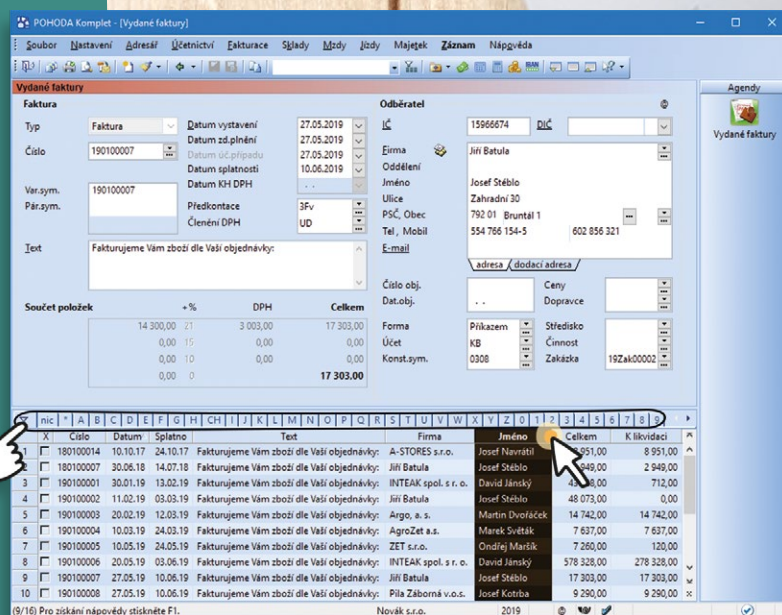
POHODA Komplet - [Vydané faktury]

Soubor Nastavení Adresář Účetnictví Fakturace Sklady Mzdy Jízdy Majetek Záznam Nápověda

Vydané faktury

Agendy

Vydané faktury

Faktura

Typ Faktura

Číslo 190100007

Var.sym. 190100007
Pár.sym.

Datum vystavení 27.05.2019
Datum zd.plnění 27.05.2019
Datum úč.případu 27.05.2019
Datum splatnosti 10.06.2019
Datum KH DPH . .

Předkontace 3Fv
Členění DPH UD

Text Fakturujeme Vám zboží dle Vaší objednávky:

Odběratel

IČ 15966674 DIČ

Firma Jiří Batula
Oddělení
Jméno Josef Stéblo
Ulice Zahradní 30
PSČ, Obec 792 01 Bruntál 1
Tel., Mobil 554 766 154-5 602 856 321
E-mail

adresa dodací adresa

Číslo obj.
Dat.obj. . .

Ceny
Dopravce

Součet položek

| | +% | DPH | Celkem |
|---|---|---|---|
| 14 300,00 | 21 | 3 003,00 | 17 303,00 |
| 0,00 | 15 | 0,00 | 0,00 |
| 0,00 | 10 | 0,00 | 0,00 |
| 0,00 | 0 | | 17 303.00 |

Forma Příkazem
Účet KB
Konst.sym. 0308

Středisko
Činnost
Zakázka 19Zak00002

nic * A B C D E F G H CH I J K L M N O P Q R S T U V W X Y Z 0 1 2 3 4 5 6 7 8 9

| | X | Číslo | Datum | Splatno | Text | Firma | Jméno | Celkem | K likvidaci |
|---|---|---|---|---|---|---|---|---|---|
| 1 | | 180100014 | 10.10.17 | 24.10.17 | Fakturujeme Vám zboží dle Vaší objednávky: | A-STORES s.r.o. | Josef Navrátil | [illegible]951,00 | 8 951,00 |
| 2 | | 180100007 | 30.06.18 | 14.07.18 | Fakturujeme Vám zboží dle Vaší objednávky: | Jiří Batula | Josef Stéblo | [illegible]949,00 | 2 949,00 |
| 3 | | 190100001 | 30.01.19 | 13.02.19 | Fakturujeme Vám zboží dle Vaší objednávky: | INTEAK spol. s r. o. | David Jánský | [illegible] | 712,00 |
| 4 | | 190100002 | 11.02.19 | 03.03.19 | Fakturujeme Vám zboží dle Vaší objednávky: | Jiří Batula | Josef Stéblo | 48 073,00 | 0,00 |
| 5 | | 190100003 | 20.02.19 | 12.03.19 | Fakturujeme Vám zboží dle Vaší objednávky: | Argo, a.s. | Martin Dvořáček | 14 742,00 | 14 742,00 |
| 6 | | 190100004 | 10.03.19 | 24.03.19 | Fakturujeme Vám zboží dle Vaší objednávky: | AgroZet a.s. | Marek Světák | 7 637,00 | 7 637,00 |
| 7 | | 190100005 | 10.05.19 | 24.05.19 | Fakturujeme Vám zboží dle Vaší objednávky: | ZET s.r.o. | Ondřej Maršík | 7 260,00 | 120,00 |
| 8 | | 190100006 | 20.05.19 | 03.06.19 | Fakturujeme Vám zboží dle Vaší objednávky: | INTEAK spol. s r. o. | David Jánský | 578 328,00 | 278 328,00 |
| 9 | | 190100007 | 27.05.19 | 10.06.19 | Fakturujeme Vám zboží dle Vaší objednávky: | Jiří Batula | Josef Stéblo | 17 303,00 | 17 303,00 |
| 10 | | 190100008 | 27.05.19 | 10.06.19 | Fakturujeme Vám zboží dle Vaší objednávky: | Pila Záborná v.o.s. | Josef Kotrba | 9 290,00 | 9 290,00 |

(9/16) Pro získání nápovědy stiskněte F1. Novák s.r.o. 2019